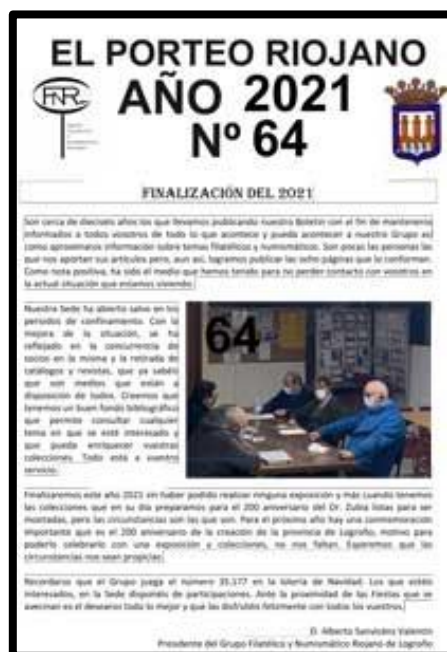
EL PORTEO RIOJANO
AÑO 2021
Nº 64

FNR

FINALIZACIÓN DEL 2021

Son cerca de dieciséis años los que llevamos publicando nuestro Boletín con el fin de mantenerlos informados a todos vosotros de todo lo que acontece y pueda acontecer a nuestro Grupo así como aproximaros información sobre temas filatélicos y numismáticos. Son pocas las personas las que nos aportan sus artículos pero, aun así, logramos publicar las ocho páginas que lo conforman. Como nota positiva, ha sido el medio que hemos tenido para no perder contacto con vosotros en la actual situación que estamos viviendo.

Nuestra Sede ha abierto salvo en los periodos de confinamiento. Con la mejora de la situación, se ha reflejado en la concurrencia de socios en la misma y la retirada de catálogos y revistas, que ya sabéis que son medios que están a disposición de todos. Creemos que tenemos un buen fondo bibliográfico que permite consultar cualquier tema en que se esté interesado y que pueda enriquecer vuestras colecciones. Todo está a vuestro servicio.

64

Finalizaremos este año 2021 sin haber podido realizar ninguna exposición y más cuando tenemos las colecciones que en su día preparamos para el 200 aniversario del Dr. Zubía listas para ser montadas, pero las circunstancias son las que son. Para el próximo año hay una conmemoración importante que es el 200 aniversario de la creación de la provincia de Logroño, motivo para poderlo celebrar con una exposición a colecciones, no nos faltan. Esperemos que las circunstancias nos sean propicias.

Recordaros que el Grupo juega el número 35.177 en la lotería de Navidad. Los que estéis interesados, en la Sede disponéis de participaciones. Ante la proximidad de las Fiestas que se avecinan os el deseamos todo lo mejor y que las disfrutéis felizmente con todos los vuestros.

D. Alberto Sanvicéns Valentín
Presidente del Grupo Filatélico y Numismático Riojano de Logroño